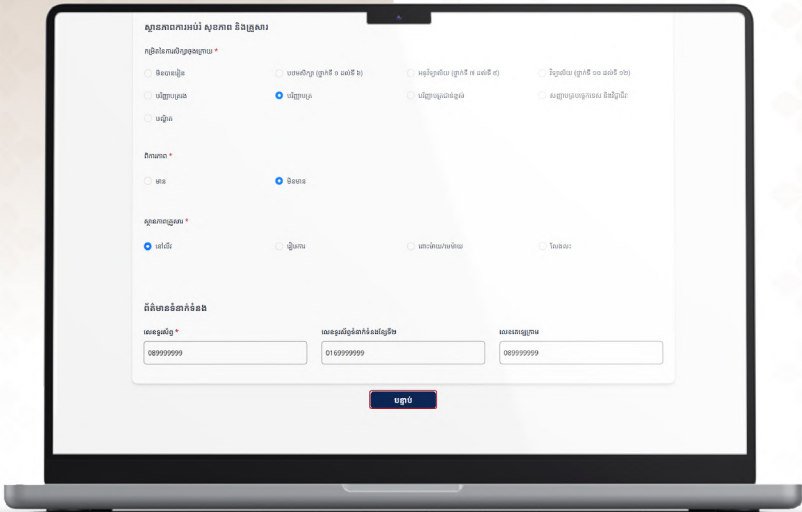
ស្ថានភាពការអប់រំ សុខភាព និងគ្រួសារ

កម្រិតនៃការសិក្សាចុងក្រោយ *

មិនបានរៀន
បឋមសិក្សា (ថ្នាក់ទី ១ ដល់ទី ៦)
អនុវិទ្យាល័យ (ថ្នាក់ទី ៧ ដល់ទី ៩)
វិទ្យាល័យ (ថ្នាក់ទី ១០ ដល់ទី ១២)
បរិញ្ញាបត្ររង
បរិញ្ញាបត្រ
បរិញ្ញាបត្រជាន់ខ្ពស់
សញ្ញាបត្របច្ចេកទេស និងវិជ្ជាជីវៈ
បណ្ឌិត

ពិការភាព *

មាន
មិនមាន

ស្ថានភាពគ្រួសារ *

នៅលីវ
រៀបការ
លែងលះ/មេម៉ាយ
ផ្សេងៗ

ព័ត៌មានទំនាក់ទំនង

លេខទូរស័ព្ទ *
089999999

លេខទូរស័ព្ទទំនាក់ទំនងផ្សេងទៀត
0169999999

លេខតេឡេក្រាម
089999999

បន្ទាប់